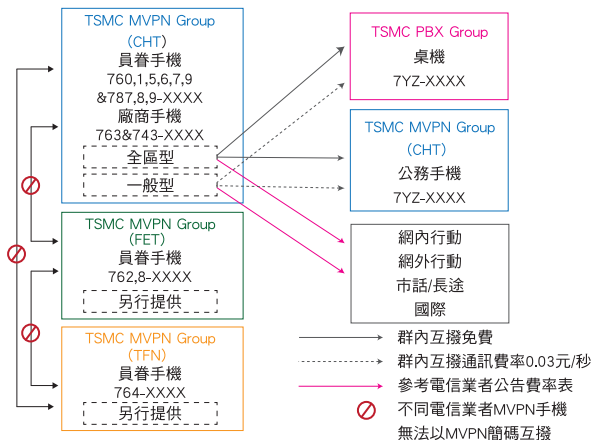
TSMC MVPN Group
(CHT)
員眷手機
760,1,5,6,7,9
&787,8,9-XXXX
廠商手機
763&743-XXXX
全區型
一般型

TSMC MVPN Group
(FET)
員眷手機
762,8-XXXX
另行提供

TSMC MVPN Group
(TFN)
員眷手機
764-XXXX
另行提供

TSMC PBX Group
桌機
7YZ-XXXX

TSMC MVPN Group
(CHT)
公務手機
7YZ-XXXX

網內行動
網外行動
市話/長途
國際

群內互撥免費
群內互撥通訊費率0.03元/秒
參考電信業者公告費率表
不同電信業者MVPN手機
無法以MVPN簡碼互撥